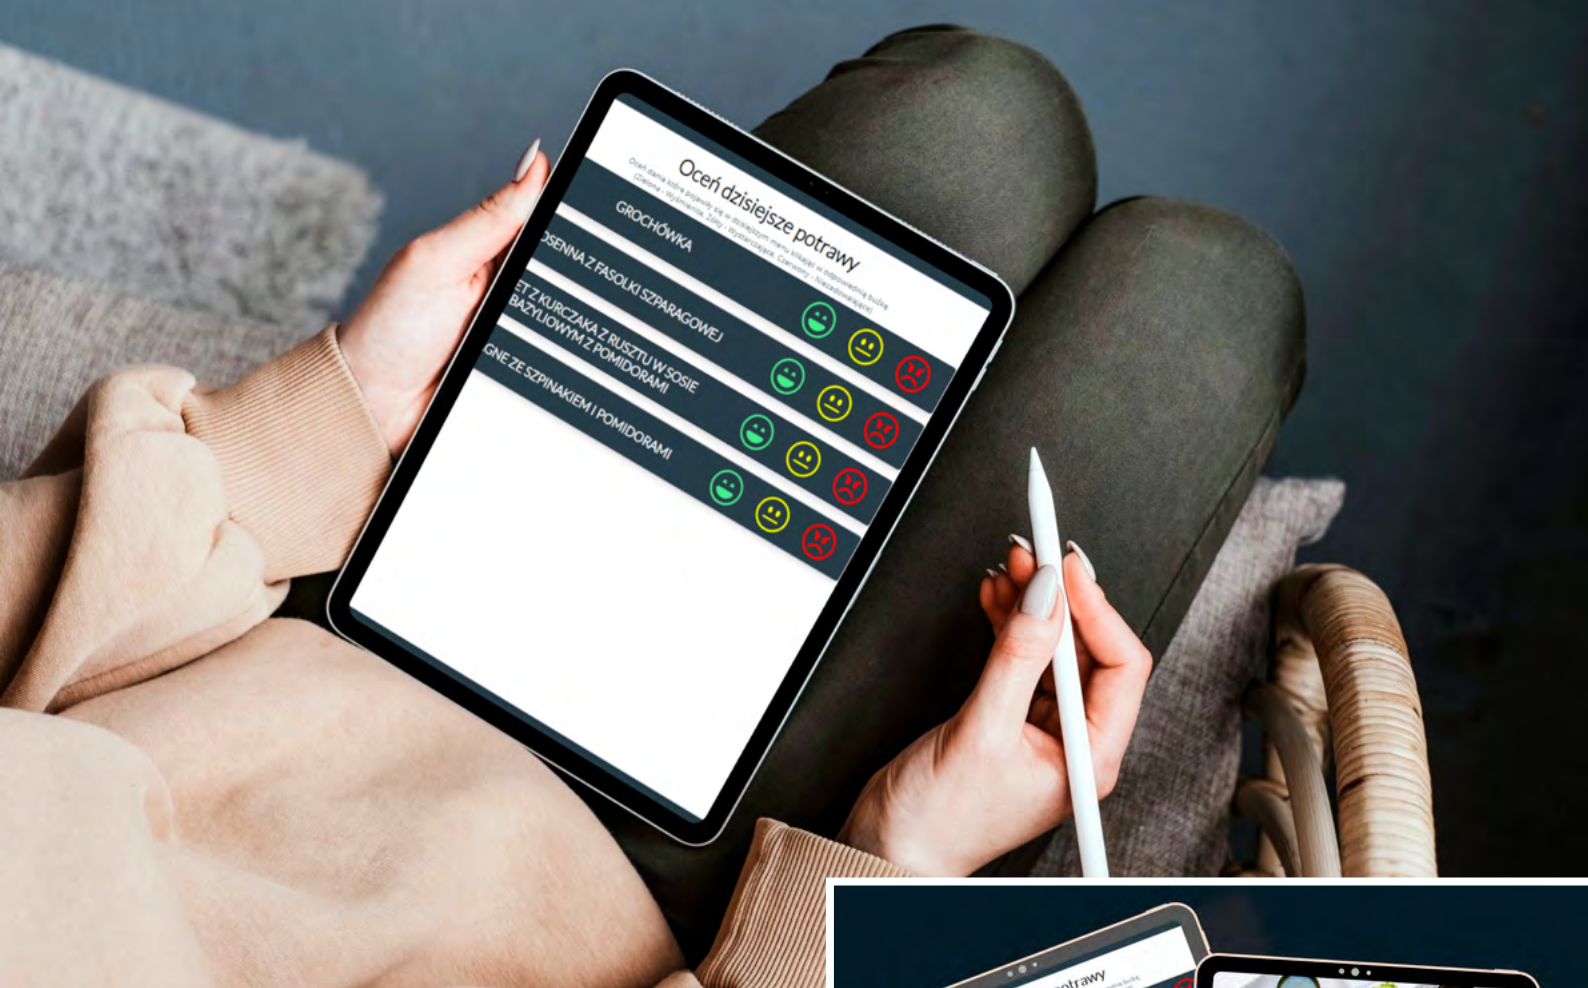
Oceń dzisiejsze potrawy

Oceń dania które pojawiły się w dzisiejszym menu klikając w odpowiednią buźkę (Zielona - Wyśmienite, Żółty - Wystarczające, Czerwony - Niezadowalające)

GROCHÓWKA

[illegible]OSENNA Z FASOLKI SZPARAGOWEJ

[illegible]ET Z KURCZAKA Z RUSZTU W SOSIE BAZYLIOWYM Z POMIDORAMI

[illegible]GNE ZE SZPINAKIEM I POMIDORAMI

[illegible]otrawy